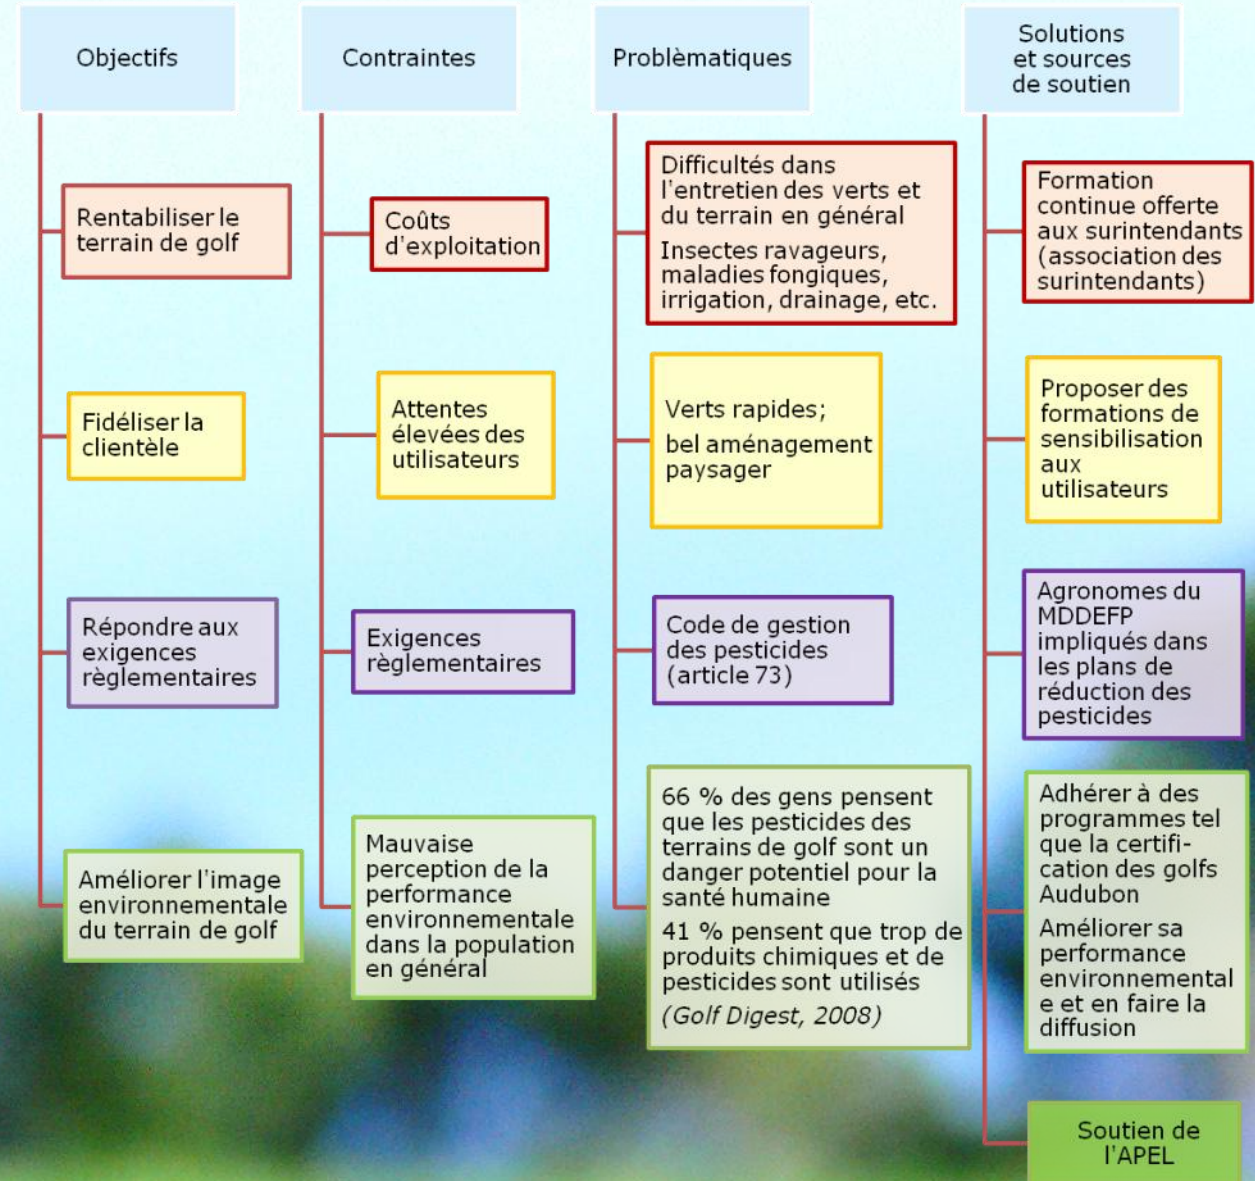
Objectifs

Rentabiliser le terrain de golf

Fidéliser la clientèle

Répondre aux exigences règlementaires

Améliorer l'image environnementale du terrain de golf

Contraintes

Coûts d'exploitation

Attentes élevées des utilisateurs

Exigences règlementaires

Mauvaise perception de la performance environnementale dans la population en général

Problèmatiques

Difficultés dans l'entretien des verts et du terrain en général

Insectes ravageurs, maladies fongiques, irrigation, drainage, etc.

Verts rapides;

bel aménagement paysager

Code de gestion des pesticides (article 73)

66 % des gens pensent que les pesticides des terrains de golf sont un danger potentiel pour la santé humaine

41 % pensent que trop de produits chimiques et de pesticides sont utilisés

(Golf Digest, 2008)

Solutions et sources de soutien

Formation continue offerte aux surintendants (association des surintendants)

Proposer des formations de sensibilisation aux utilisateurs

Agronomes du MDDEFP impliqués dans les plans de réduction des pesticides

Adhérer à des programmes tel que la certification des golfs Audubon

Améliorer sa performance environnementale et en faire la diffusion

Soutien de l'APEL